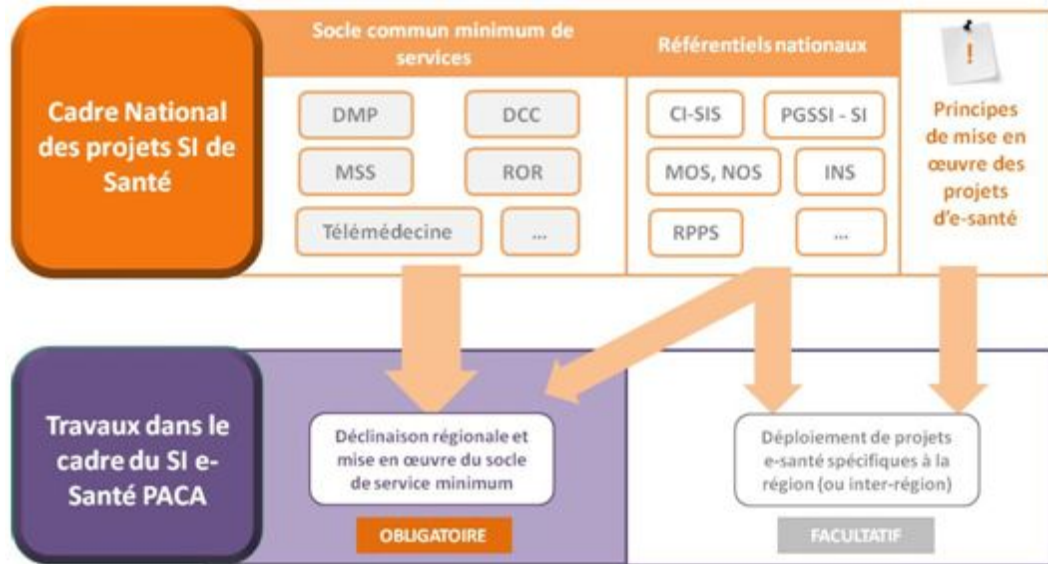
Cadre National des projets SI de Santé

Socle commun minimum de services

DMP

DCC

MSS

ROR

Télémédecine

...

Référentiels nationaux

CI-SIS

PGSSI - SI

MOS, NOS

INS

RPPS

...

!

Principes de mise en œuvre des projets d'e-santé

Travaux dans le cadre du SI e-Santé PACA

Déclinaison régionale et mise en œuvre du socle de service minimum

OBLIGATOIRE

Déploiement de projets e-santé spécifiques à la région (ou inter-région)

FACULTATIF